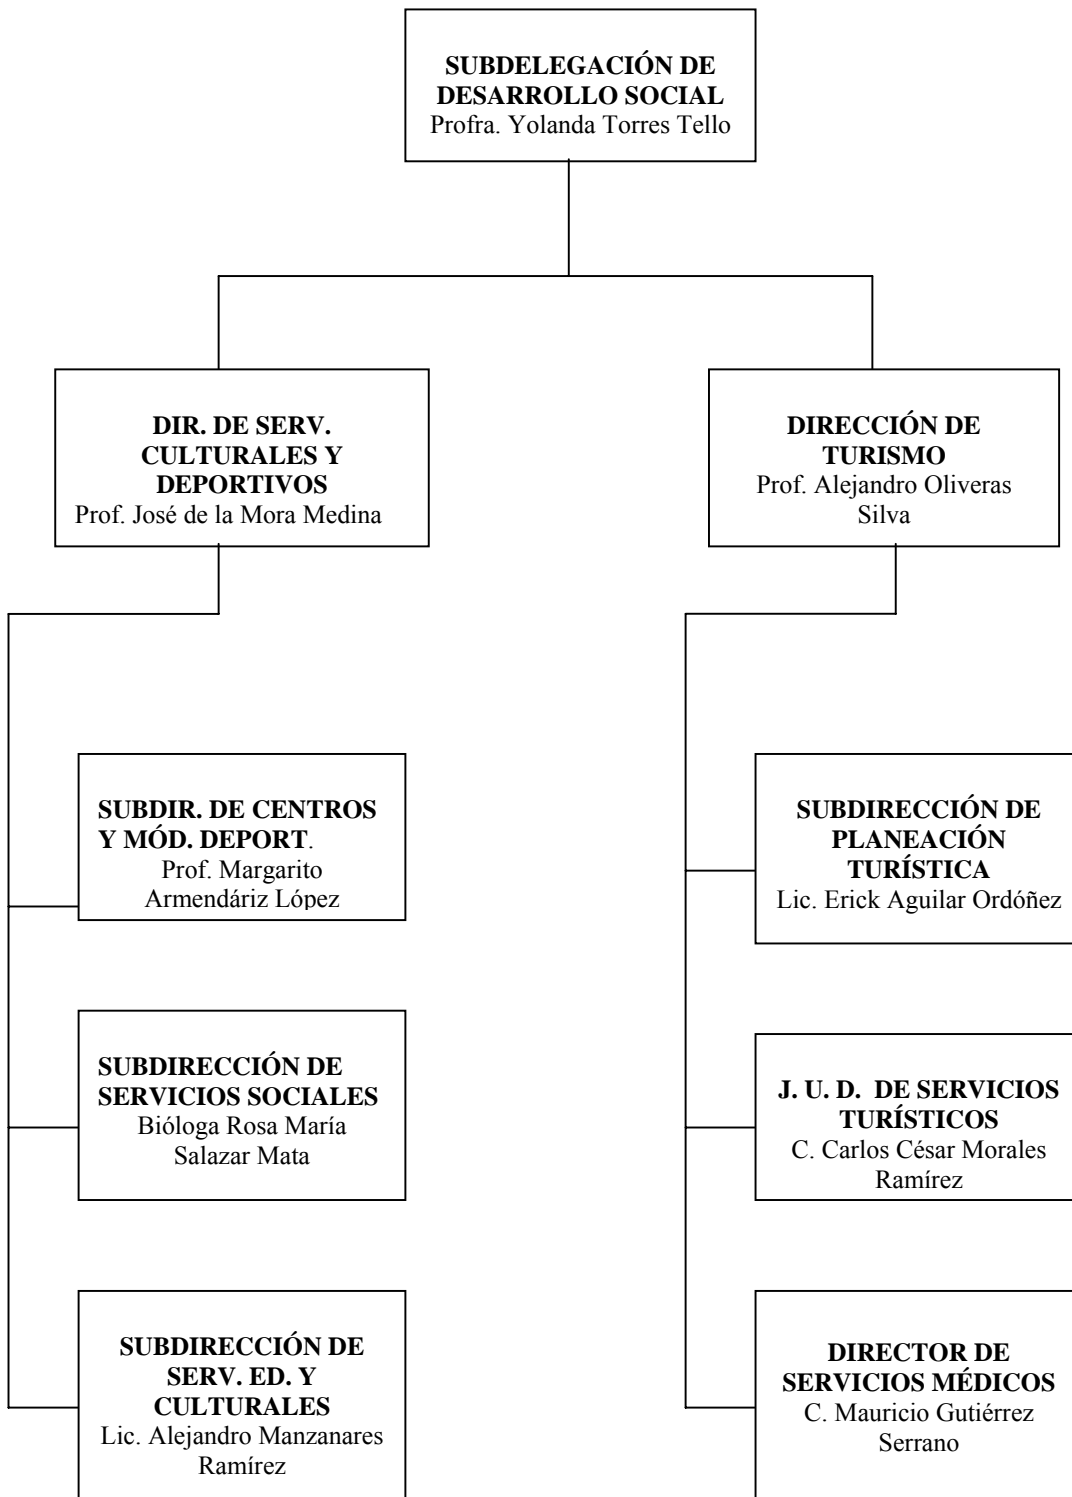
SUBDELEGACIÓN DE DESARROLLO SOCIAL
Profra. Yolanda Torres Tello

DIR. DE SERV. CULTURALES Y DEPORTIVOS
Prof. José de la Mora Medina

DIRECCIÓN DE TURISMO
Prof. Alejandro Oliveras Silva

SUBDIR. DE CENTROS Y MÓD. DEPORT.
Prof. Margarito Armendáriz López

SUBDIRECCIÓN DE SERVICIOS SOCIALES
Bióloga Rosa María Salazar Mata

SUBDIRECCIÓN DE SERV. ED. Y CULTURALES
Lic. Alejandro Manzanares Ramírez

SUBDIRECCIÓN DE PLANEACIÓN TURÍSTICA
Lic. Erick Aguilar Ordóñez

J. U. D. DE SERVICIOS TURÍSTICOS
C. Carlos César Morales Ramírez

DIRECTOR DE SERVICIOS MÉDICOS
C. Mauricio Gutiérrez Serrano